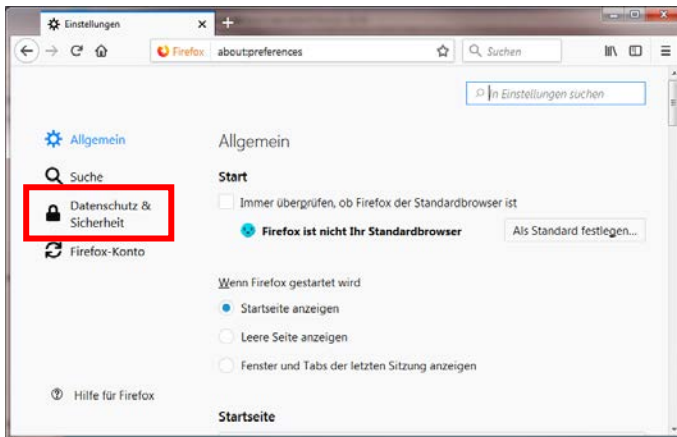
Einstellungen ×
+
Firefox about:preferences
Suchen
In Einstellungen suchen

Allgemein
Suche
Datenschutz & Sicherheit
Firefox-Konto

Allgemein

Start

Immer überprüfen, ob Firefox der Standardbrowser ist

Firefox ist nicht Ihr Standardbrowser

Als Standard festlegen...

Wenn Firefox gestartet wird

Startseite anzeigen

Leere Seite anzeigen

Fenster und Tabs der letzten Sitzung anzeigen

Hilfe für Firefox

Startseite